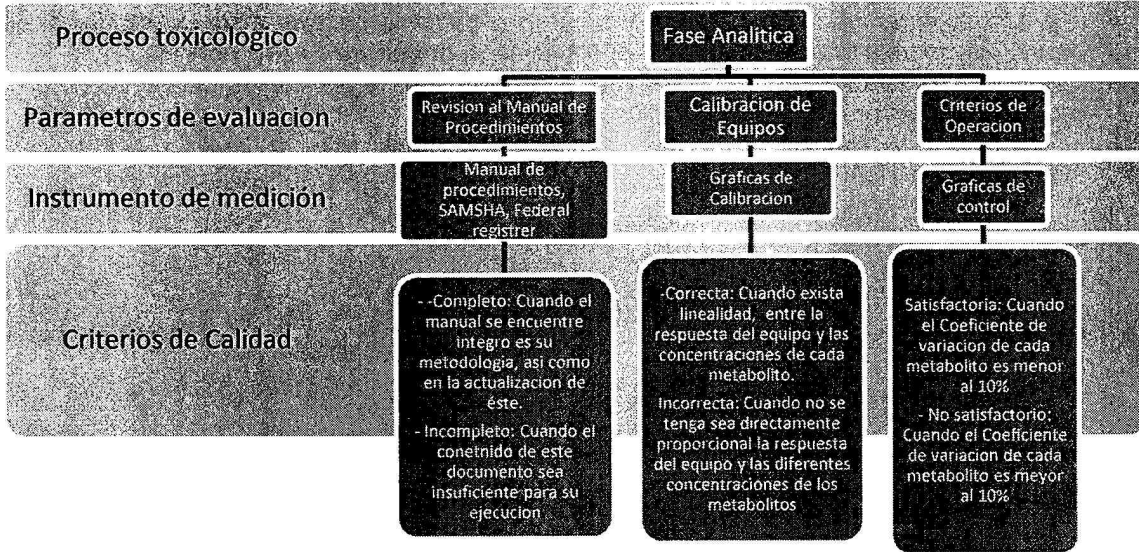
Proceso toxicologico

Fase Analitica

Parametros de evaluacion

Revision al Manual de Procedimientos

Calibracion de Equipos

Criterios de Operacion

Instrumento de medición

Manual de procedimientos, SAMSHA, Federal registrer

Graficas de Calibracion

Graficas de control

Criterios de Calidad

- -Completo: Cuando el manual se encuentre integro es su metodologia, asi como en la actualizacion de éste.

- Incompleto: Cuando el conetnido de este documento sea insuficiente para su ejecucion

-Correcta: Cuando exista linealidad, entre la respuesta del equipo y las concentraciones de cada metabolito.

Incorrecta: Cuando no se tenga sea directamente proporcional la respuesta del equipo y las diferentes concentraciones de los metabolitos

Satisfactoria: Cuando el Coeficiente de variacion de cada metabolito es menor al 10%

- No satisfactorio: Cuando el Coeficiente de variacion de cada metabolito es meyor al 10%